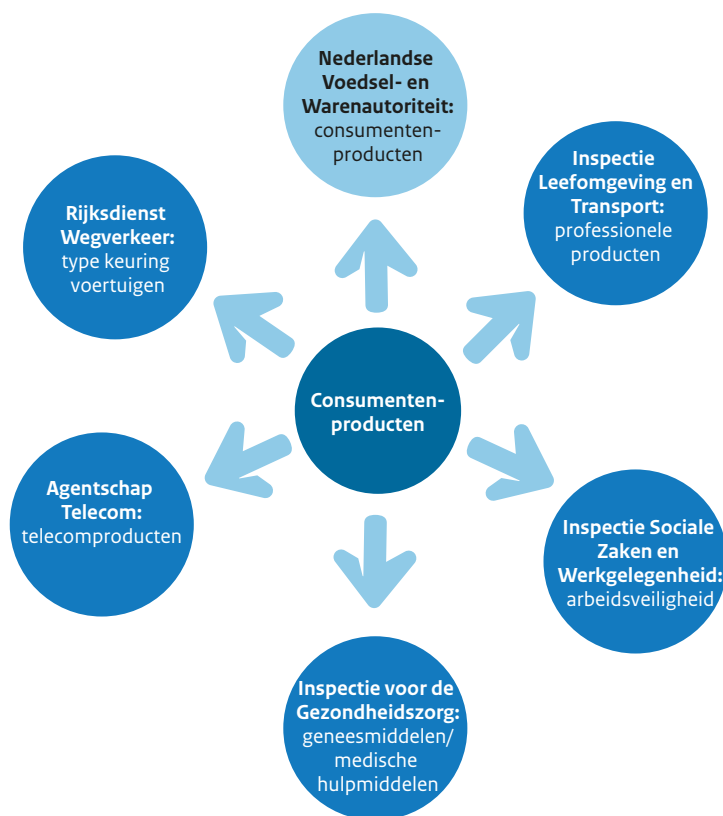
Nederlandse Voedsel- en Warenautoriteit: consumentenproducten

Rijksdienst Wegverkeer: type keuring voertuigen

Inspectie Leefomgeving en Transport: professionele producten

Consumentenproducten

Agentschap Telecom: telecomproducten

Inspectie Sociale Zaken en Werkgelegenheid: arbeidsveiligheid

Inspectie voor de Gezondheidszorg: geneesmiddelen/ medische hulpmiddelen